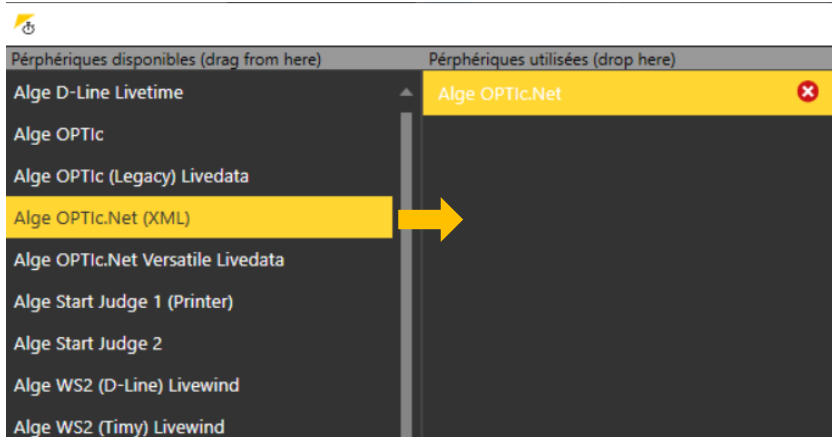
Pérphériques disponibles (drag from here)

Alge D-Line Livetime
Alge OPTIc
Alge OPTIc (Legacy) Livedata
Alge OPTIc.Net (XML)
Alge OPTIc.Net Versatile Livedata
Alge Start Judge 1 (Printer)
Alge Start Judge 2
Alge WS2 (D-Line) Livewind
Alge WS2 (Timy) Livewind

Pérphériques utilisées (drop here)

Alge OPTIc.Net